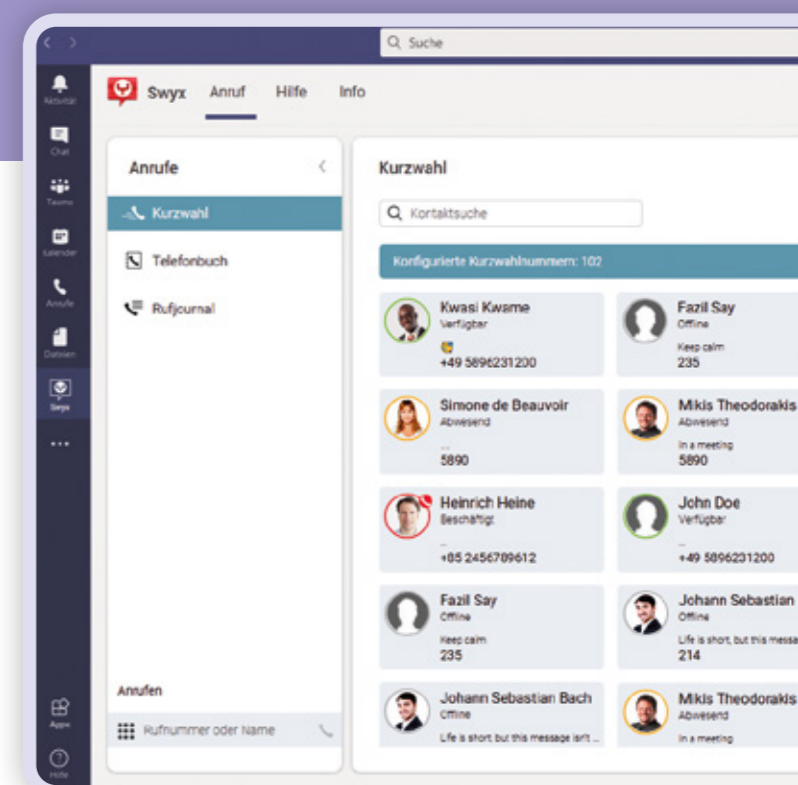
Suche

Aktivität
Chat
Teams
Kalender
Anrufe
Dateien
Swyx
...
Apps
Hilfe

Swyx Anruf Hilfe Info

Anrufe
Kurzwahl
Telefonbuch
Rufjournal

Anrufen
Rufnummer oder Name

Kurzwahl
Kontaktsuche
Konfigurierte Kurzwahlnummern: 102

Kwasi Kwame
Verfügbar
+49 5896231200

Fazil Say
Offline
Keep calm
235

Simone de Beauvoir
Abwesend
...
5890

Mikis Theodorakis
Abwesend
In a meeting
5890

Heinrich Heine
Beschäftigt
...
+85 2456789612

John Doe
Verfügbar
...
+49 5896231200

Fazil Say
Offline
Keep calm
235

Johann Sebastian
Offline
Life is short, but this messa
214

Johann Sebastian Bach
Offline
Life is short but this message isn't ...

Mikis Theodorakis
Abwesend
In a meeting